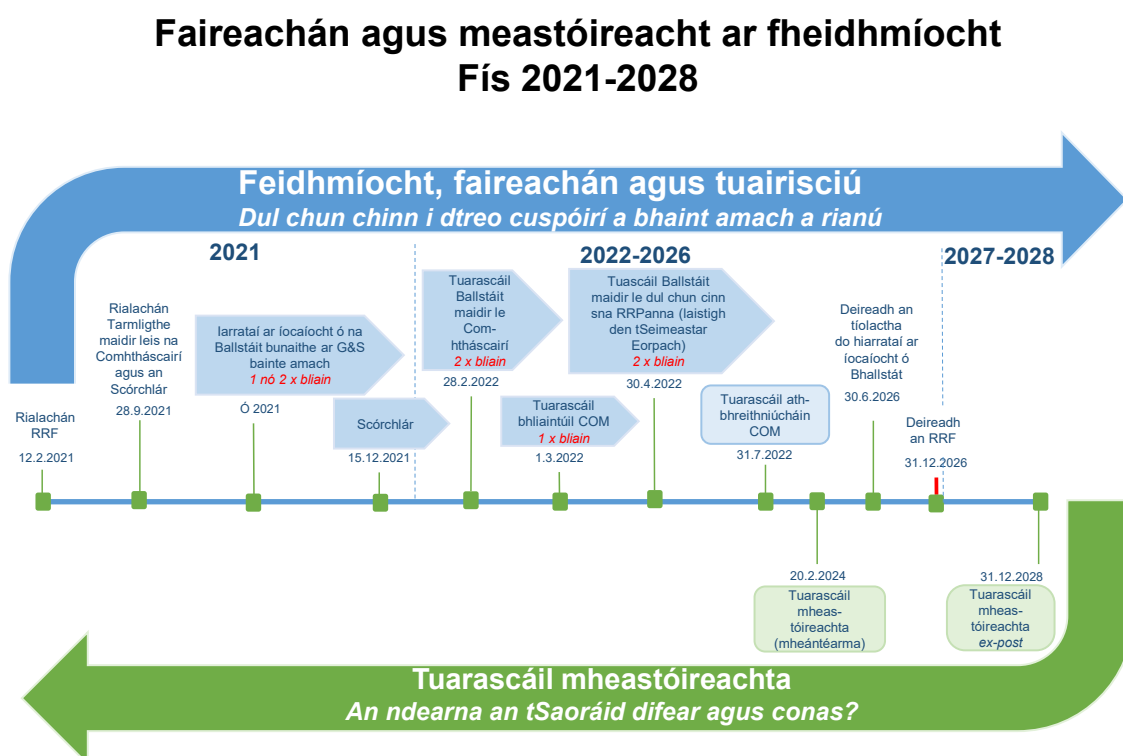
Faireachán agus meastóireacht ar fheidhmíocht
Fís 2021-2028

Feidhmíocht, faireachán agus tuairisciú
Dul chun chinn i dtreo cuspóirí a bhaint amach a rianú

2021

2022-2026

2027-2028

Rialachán RRF
12.2.2021

Rialachán Tarmligthe maidir leis na Comhtháscairí agus an Scórchlár
28.9.2021

Iarrataí ar íocaíocht ó na Ballstáit bunaithe ar G&S bainte amach
1 nó 2 x bliain
Ó 2021

Scórchlár
15.12.2021

Tuarascáil Ballstáit maidir le Comhtháscairí
2 x bliain
28.2.2022

Tuarascáil bhliaintúil COM
1 x bliain
1.3.2022

Tuascáil Ballstáit maidir le dul chun cinn sna RRPanna (laistigh den tSeimeastar Eorpach)
2 x bliain
30.4.2022

Tuarascáil athbhreithniúcháin COM
31.7.2022

Deireadh an tíolactha do hiarrataí ar íocaíocht ó Bhallstát
30.6.2026

Deireadh an RRF
31.12.2026

20.2.2024
Tuarascáil mheastóireachta (mheántéarma)

31.12.2028
Tuarascáil mheastóireachta ex-post

Tuarascáil mheastóireachta
An ndearna an tSaoráid difear agus conas?